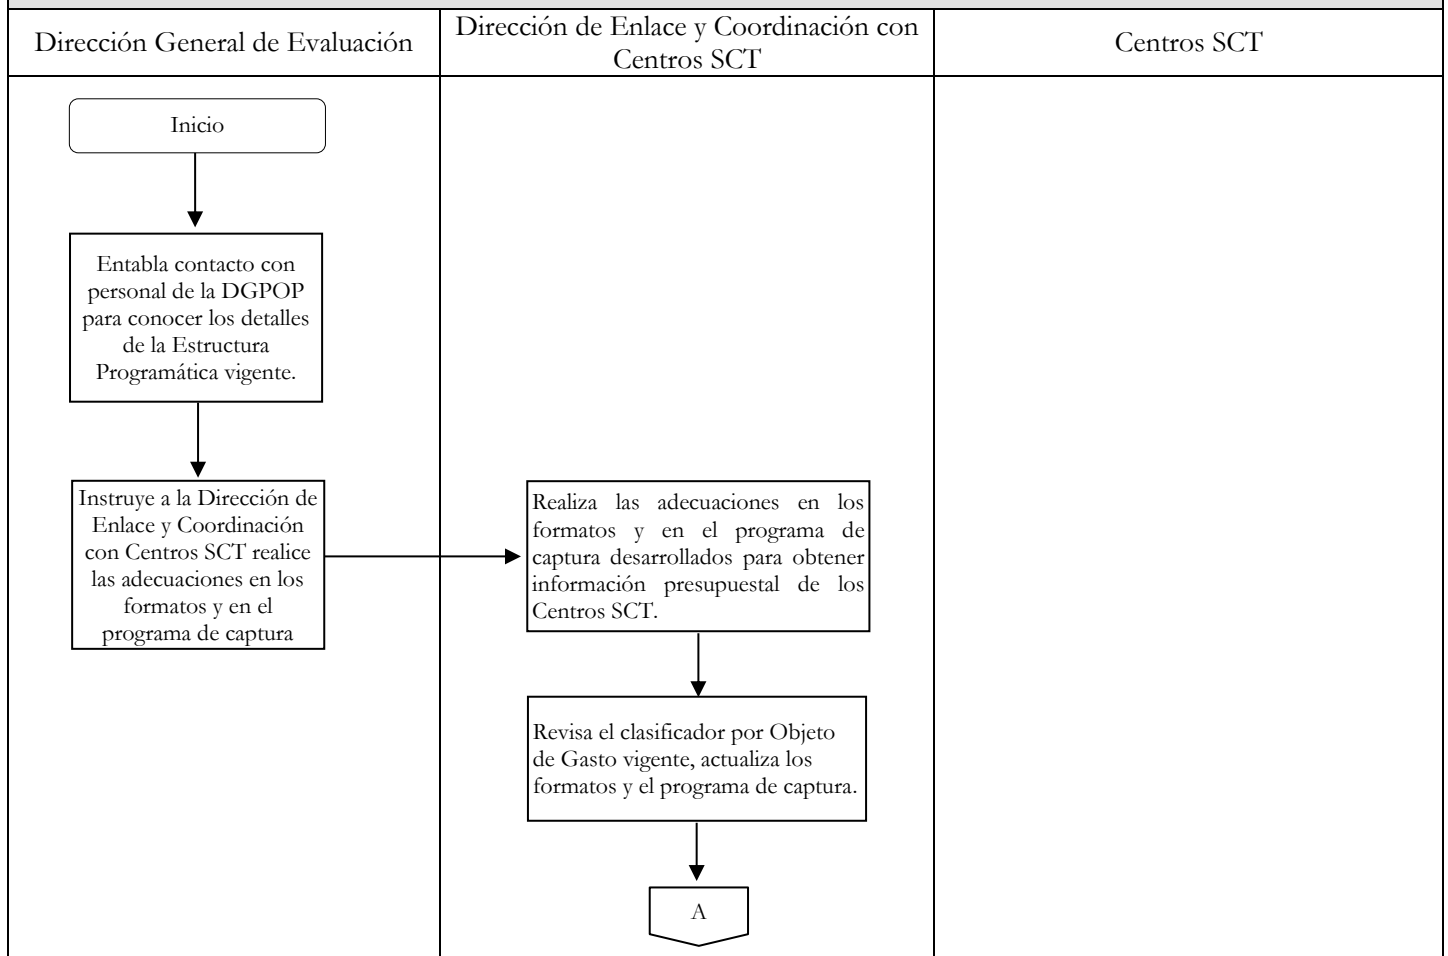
| Dirección General de Evaluación | Dirección de Enlace y Coordinación con Centros SCT | Centros SCT |
|---|---|---|

Inicio

Entabla contacto con personal de la DGPOP para conocer los detalles de la Estructura Programática vigente.

Instruye a la Dirección de Enlace y Coordinación con Centros SCT realice las adecuaciones en los formatos y en el programa de captura

Realiza las adecuaciones en los formatos y en el programa de captura desarrollados para obtener información presupuestal de los Centros SCT.

Revisa el clasificador por Objeto de Gasto vigente, actualiza los formatos y el programa de captura.

A